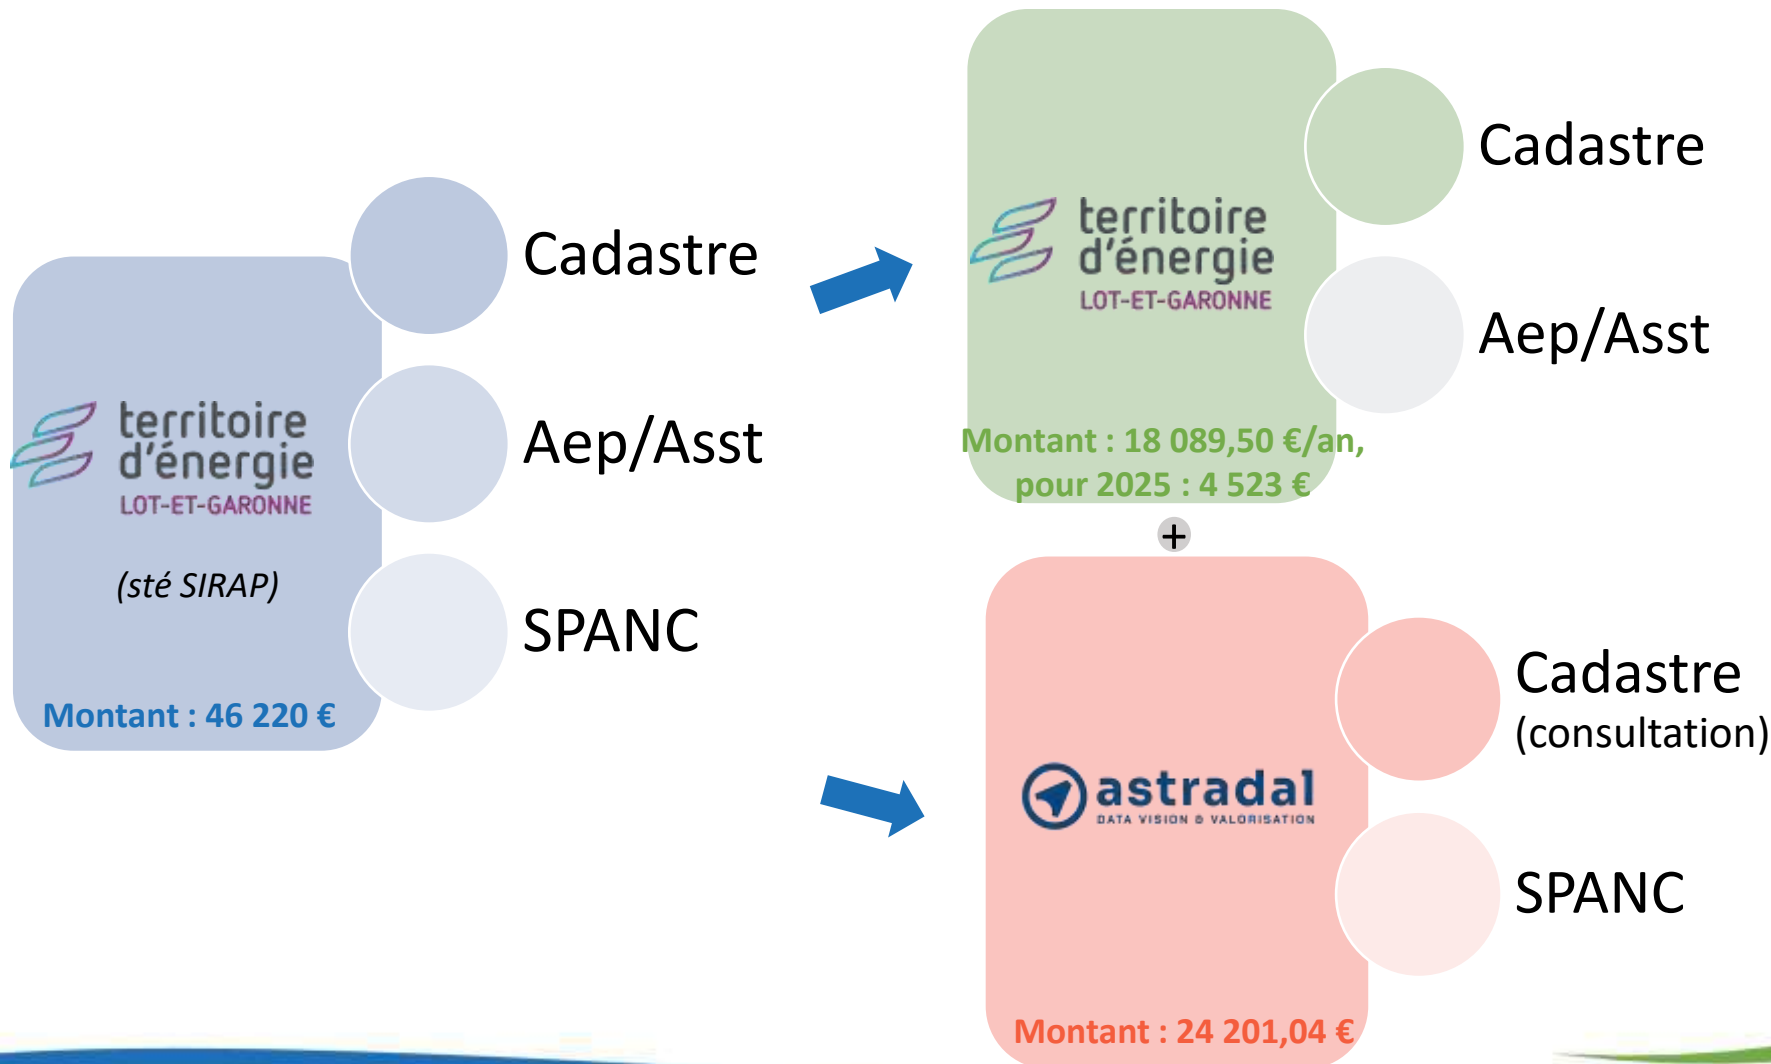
territoire d'énergie
LOT-ET-GARONNE

(sté SIRAP)

Montant : 46 220 €

Cadastre

Aep/Asst

SPANC

territoire d'énergie
LOT-ET-GARONNE

Montant : 18 089,50 €/an, pour 2025 : 4 523 €

Cadastre

Aep/Asst

+

astradal
DATA VISION & VALORISATION

Montant : 24 201,04 €

Cadastre
(consultation)

SPANC